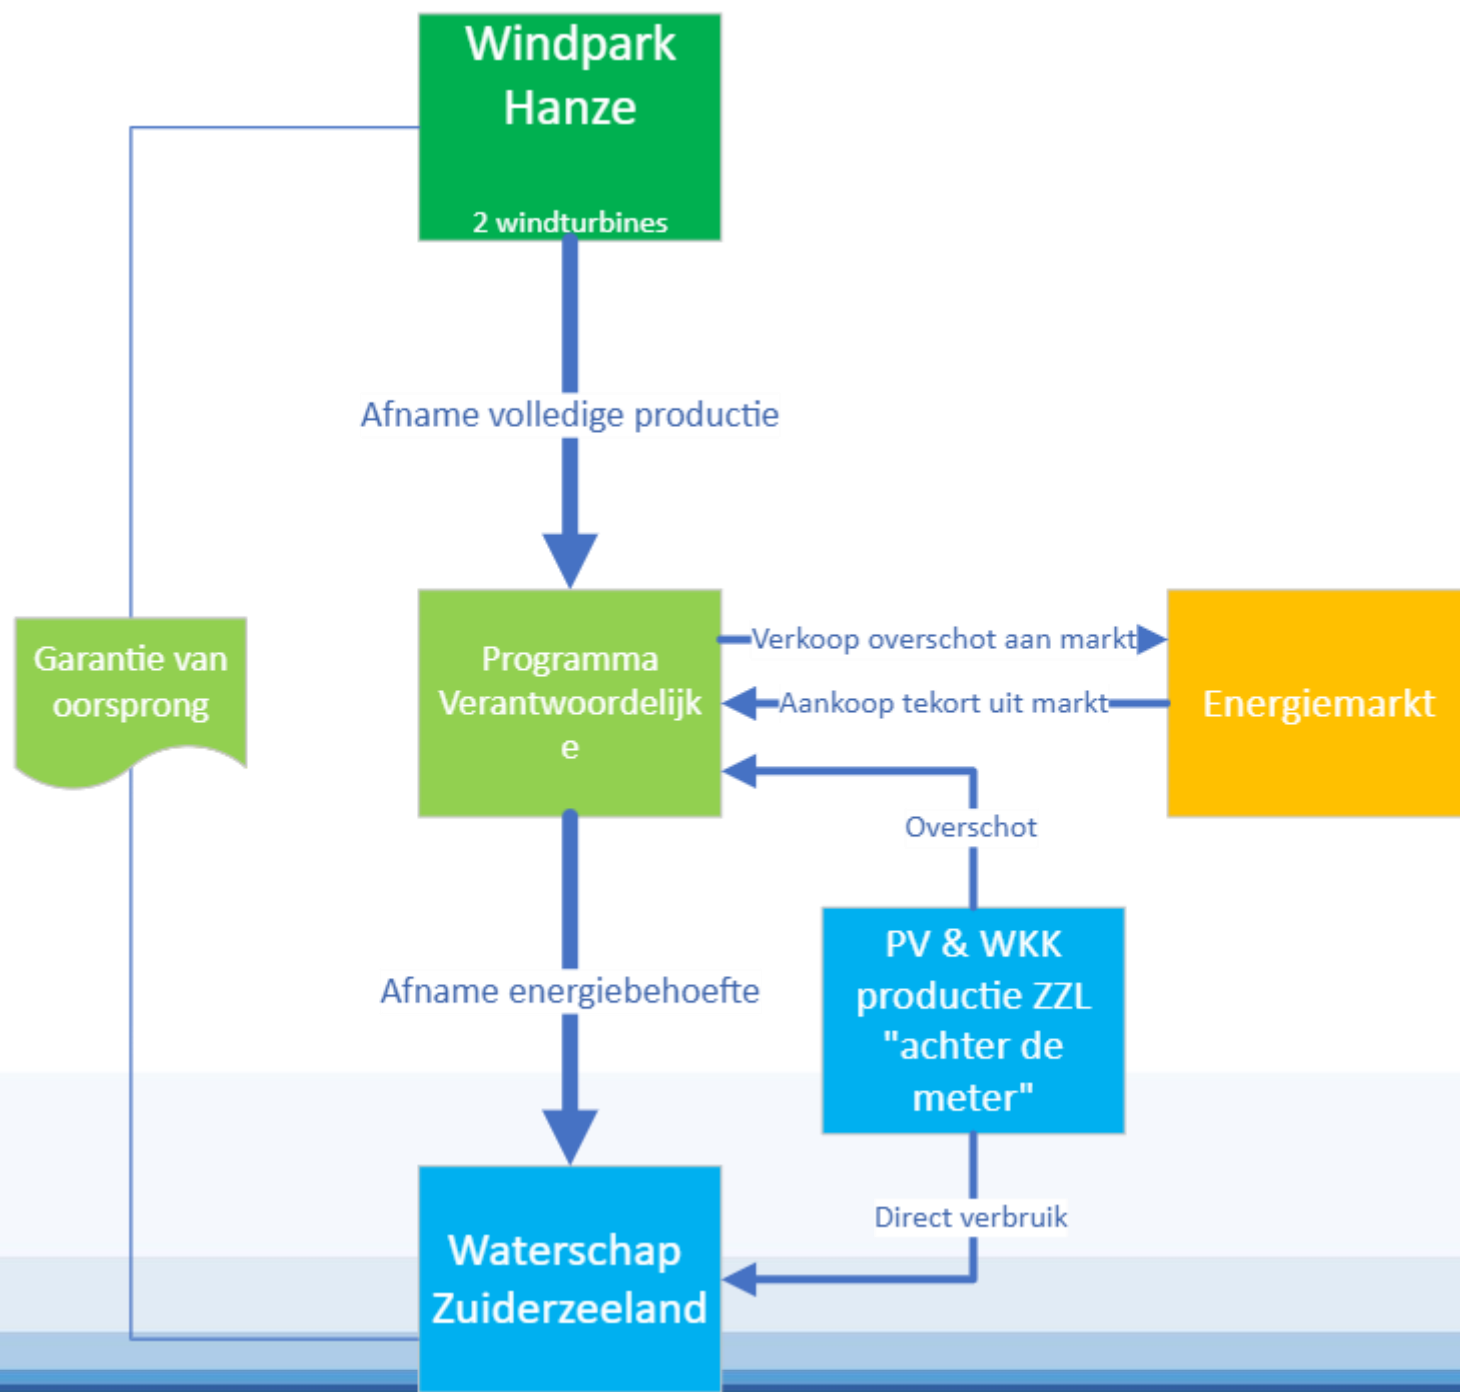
Windpark Hanze

2 windturbines

Afname volledige productie

Garantie van oorsprong

Programma Verantwoordelijk e

Verkoop overschot aan markt

Aankoop tekort uit markt

Energiemarkt

Overschot

PV & WKK productie ZZL "achter de meter"

Afname energiebehoefte

Direct verbruik

Waterschap Zuiderzeeland